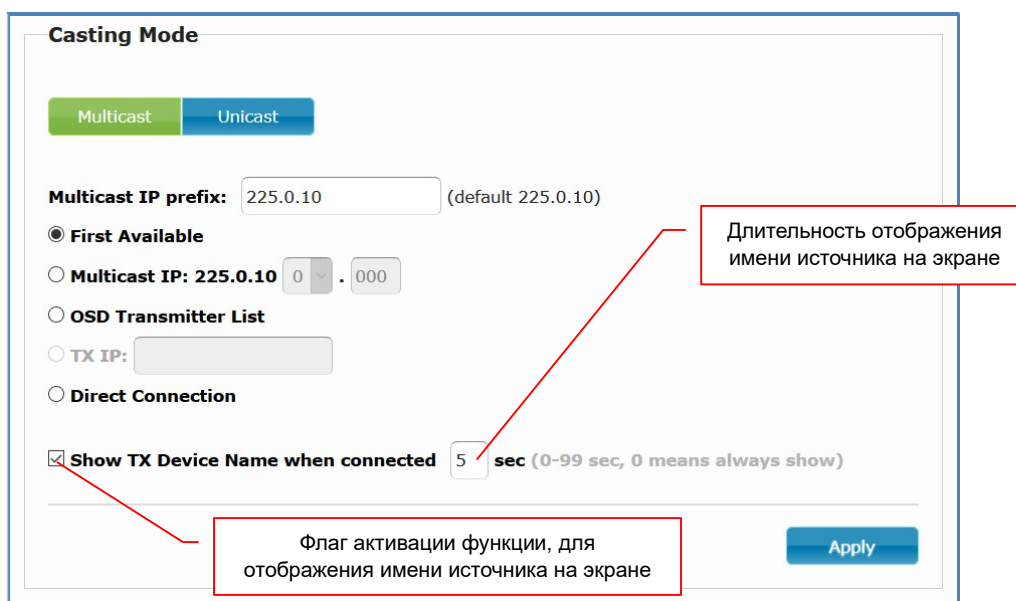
Casting Mode

Multicast Unicast

Multicast IP prefix: 225.0.10 (default 225.0.10)

First Available

Multicast IP: 225.0.10 0 . 000

OSD Transmitter List

TX IP:

Direct Connection

Show TX Device Name when connected 5 sec (0-99 sec, 0 means always show)

Длительность отображения имени источника на экране

Флаг активации функции, для отображения имени источника на экране

Apply